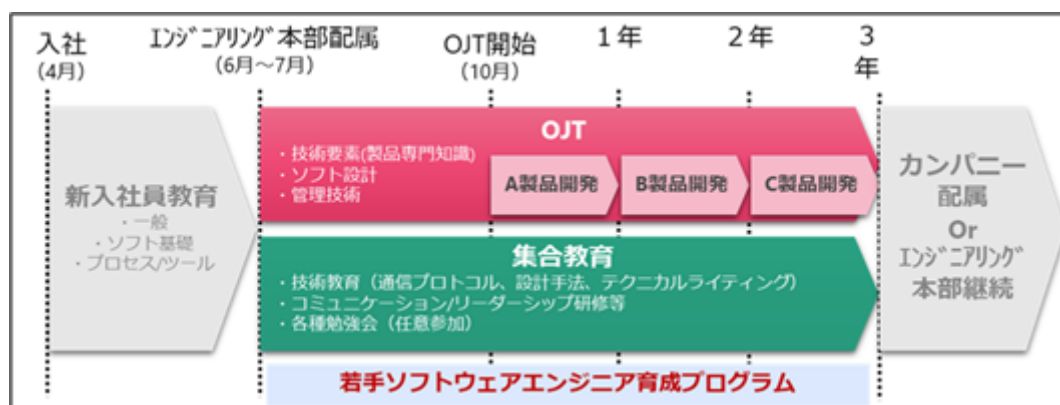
入社
(4月)

ｴﾝｼﾞﾆｱﾘﾝｸﾞ本部配属
(6月～7月)

OJT開始
(10月)

1年

2年

3年

新入社員教育
・一般
・ソフト基礎
・プロセス/ツール

OJT
・技術要素(製品専門知識)
・ソフト設計
・管理技術

A製品開発
B製品開発
C製品開発

集合教育
・技術教育（通信プロトコル、設計手法、テクニカルライティング）
・コミュニケーション/リーダーシップ研修等
・各種勉強会（任意参加）

カンパニー配属
Or
ｴﾝｼﾞﾆｱﾘﾝｸﾞ本部継続

若手ソフトウェアエンジニア育成プログラム